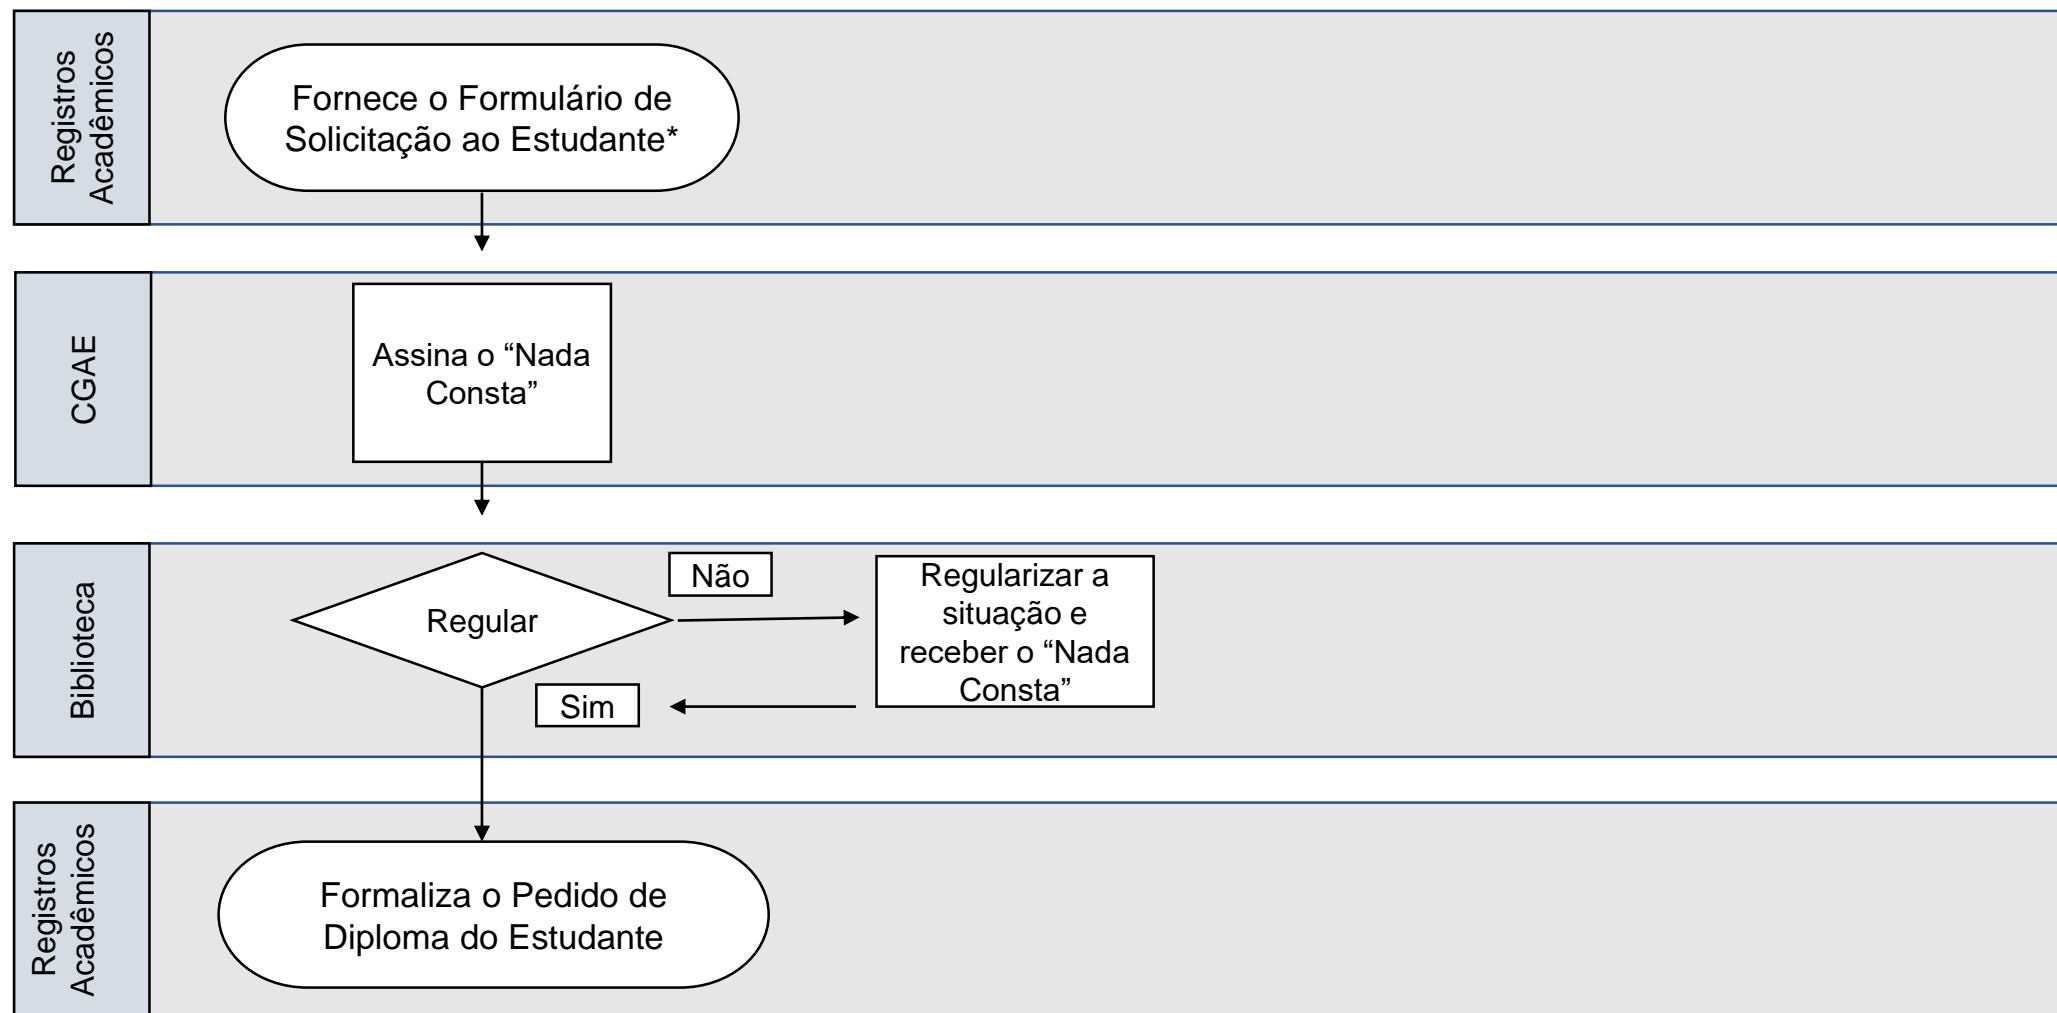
Registros Acadêmicos

Fornece o Formulário de Solicitação ao Estudante*

CGAE

Assina o “Nada Consta”

Biblioteca

Regular

Não

Regularizar a situação e receber o “Nada Consta”

Sim

Registros Acadêmicos

Formaliza o Pedido de Diploma do Estudante